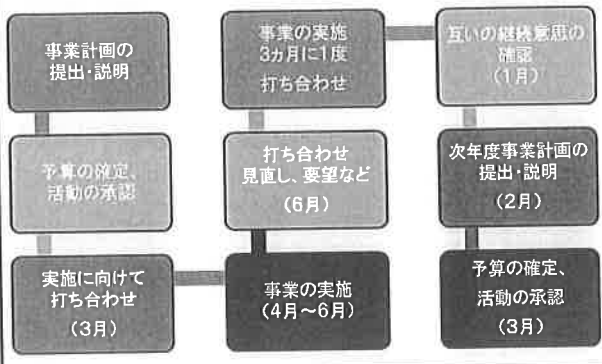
事業計画の提出・説明

予算の確定、活動の承認

実施に向けて打ち合わせ
（3月）

事業の実施
（4月～6月）

打ち合わせ
見直し、要望など
（6月）

事業の実施
3カ月に1度
打ち合わせ

互いの継続意思の確認
（1月）

次年度事業計画の提出・説明
（2月）

予算の確定、活動の承認
（3月）